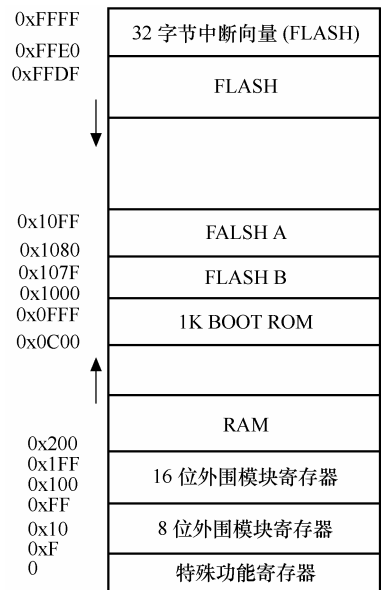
0xFFFF
0xFFE0
0xFFDF

32 字节中断向量 (FLASH)

FLASH

0x10FF
0x1080
0x107F
0x1000
0x0FFF
0x0C00

FALSH A

FLASH B

1K BOOT ROM

0x200
0x1FF
0x100
0xFF
0x10
0xF
0

RAM

16 位外围模块寄存器

8 位外围模块寄存器

特殊功能寄存器